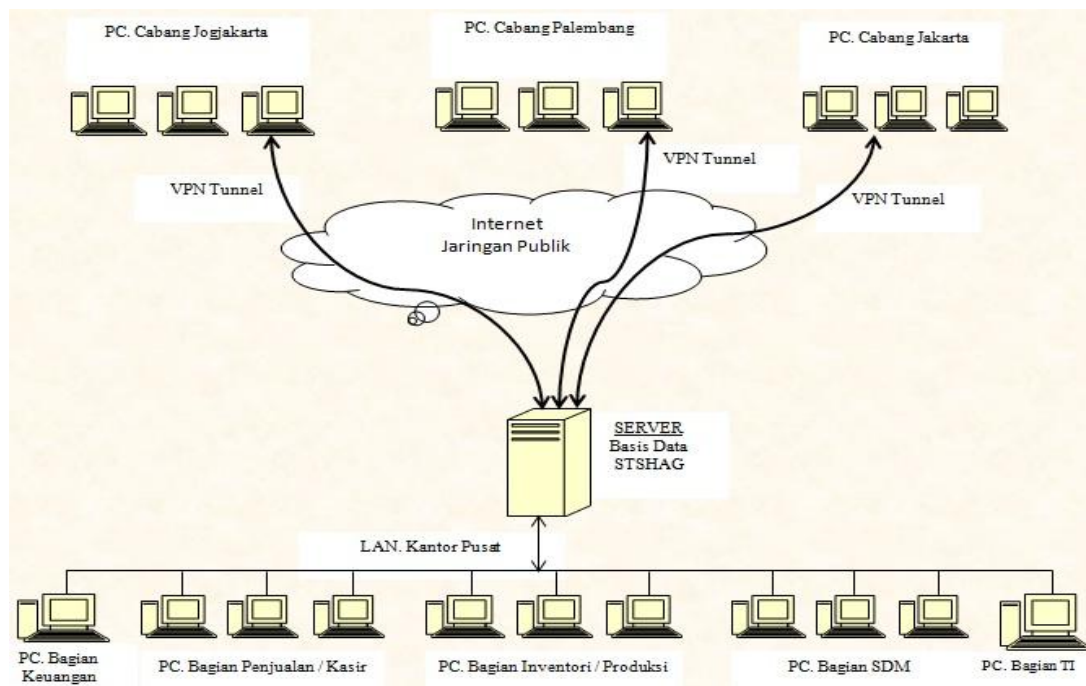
PC. Cabang Jogjakarta

PC. Cabang Palembang

PC. Cabang Jakarta

VPN Tunnel

VPN Tunnel

VPN Tunnel

Internet
Jaringan Publik

SERVER
Basis Data
STSHAG

LAN. Kantor Pusat

PC. Bagian Keuangan

PC. Bagian Penjualan / Kasir

PC. Bagian Inventori / Produksi

PC. Bagian SDM

PC. Bagian TI